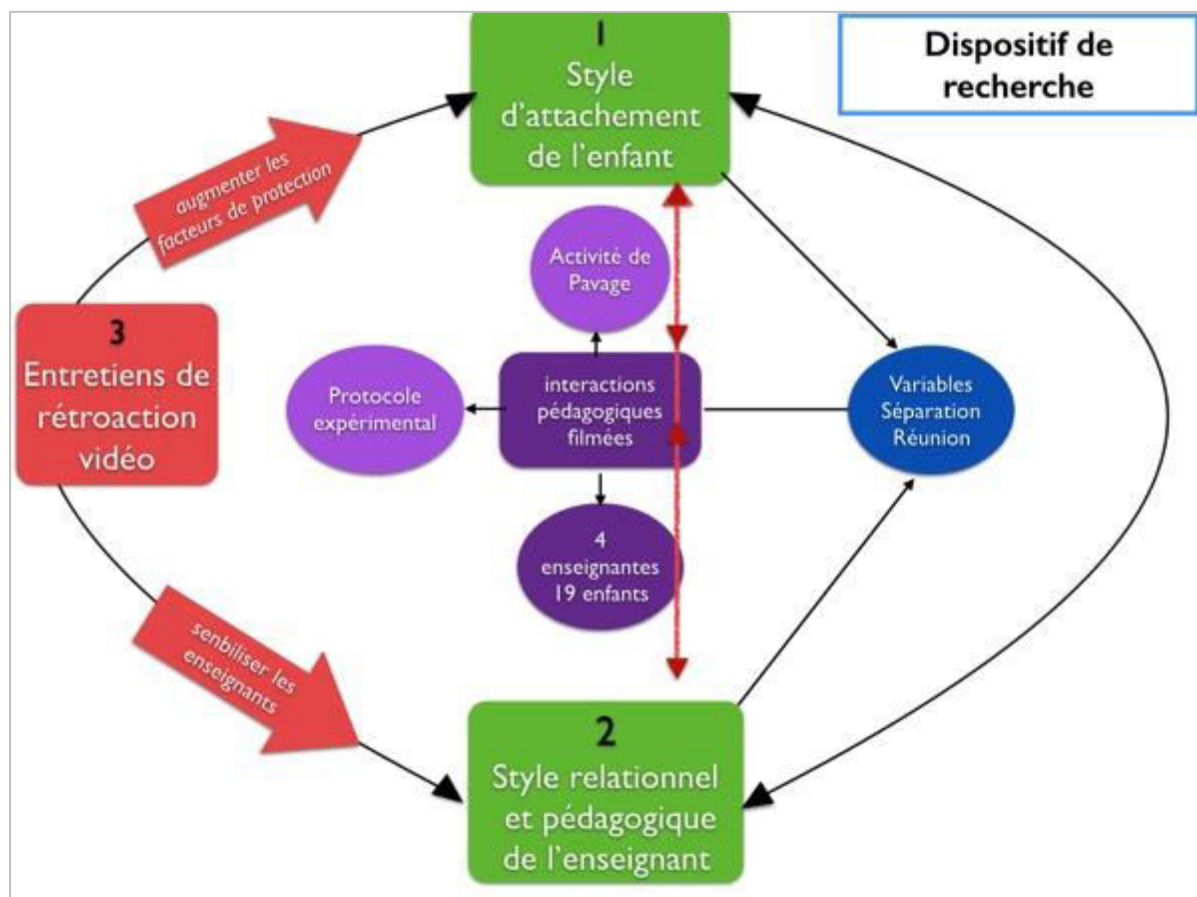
Dispositif de recherche

1
Style d'attachement de l'enfant

augmenter les facteurs de protection

Activité de Pavage

3
Entretiens de rétroaction vidéo

Protocole expérimental

interactions pédagogiques filmées

Variables Séparation Réunion

4 enseignantes 19 enfants

senbiliser les enseignants

2
Style relationnel et pédagogique de l'enseignant